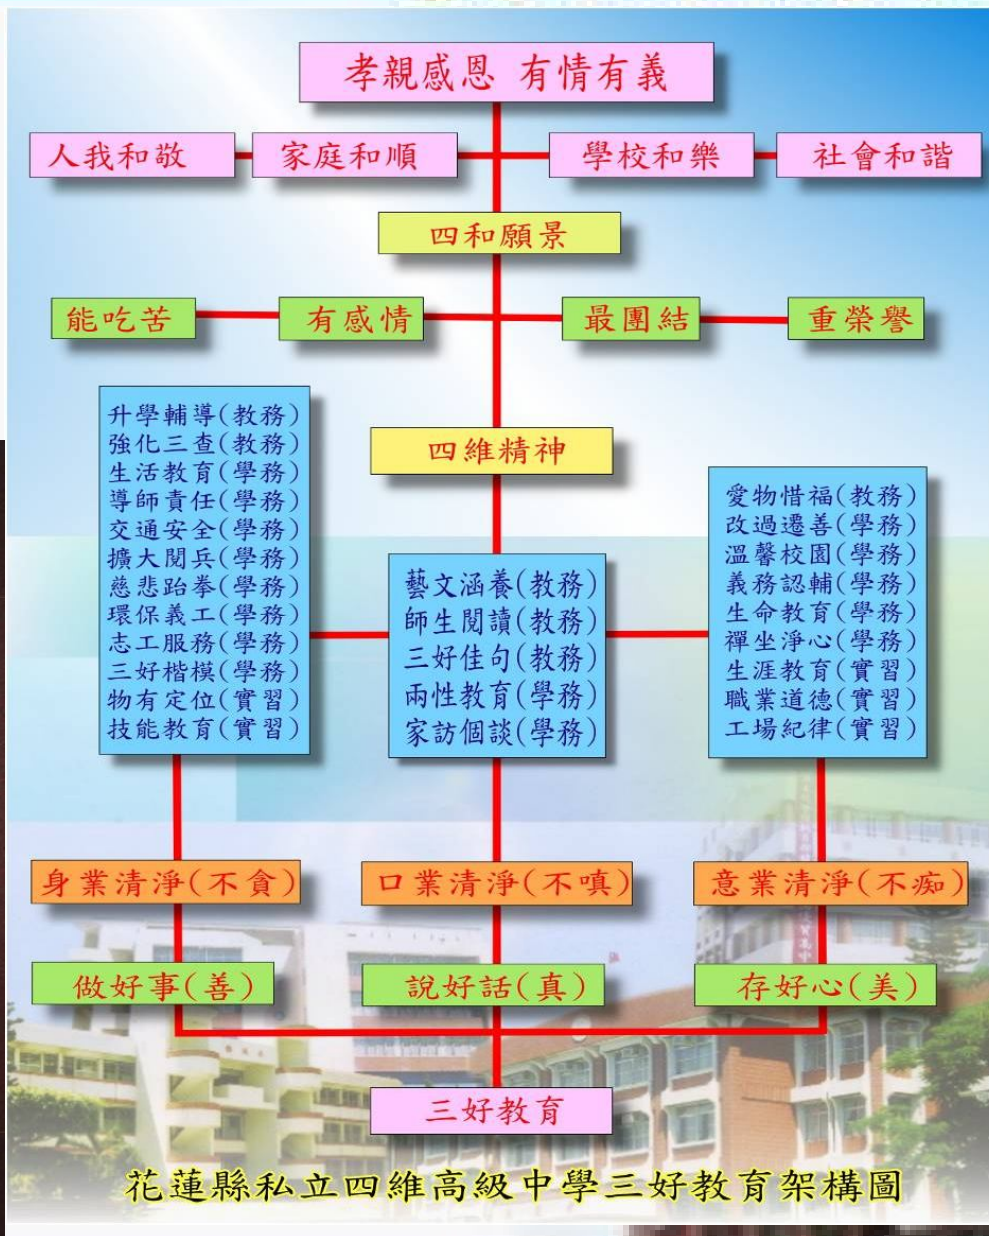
孝親感恩 有情有義

人我和敬
家庭和順
學校和樂
社會和諧

四和願景

能吃苦
有感情
最團結
重榮譽

四維精神

升學輔導(教務)
強化三查(教務)
生活教育(學務)
導師責任(學務)
交通安全(學務)
擴大閱兵(學務)
慈悲跆拳(學務)
環保義工(學務)
志工服務(學務)
三好楷模(學務)
物有定位(實習)
技能教育(實習)

藝文涵養(教務)
師生閱讀(教務)
三好佳句(教務)
兩性教育(學務)
家訪個談(學務)

愛物惜福(教務)
改過遷善(學務)
溫馨校園(學務)
義務認輔(學務)
生命教育(學務)
禪坐淨心(學務)
生涯教育(實習)
職業道德(實習)
工場紀律(實習)

身業清淨(不貪)
口業清淨(不嗔)
意業清淨(不痴)

做好事(善)
說好話(真)
存好心(美)

三好教育

花蓮縣私立四維高級中學三好教育架構圖